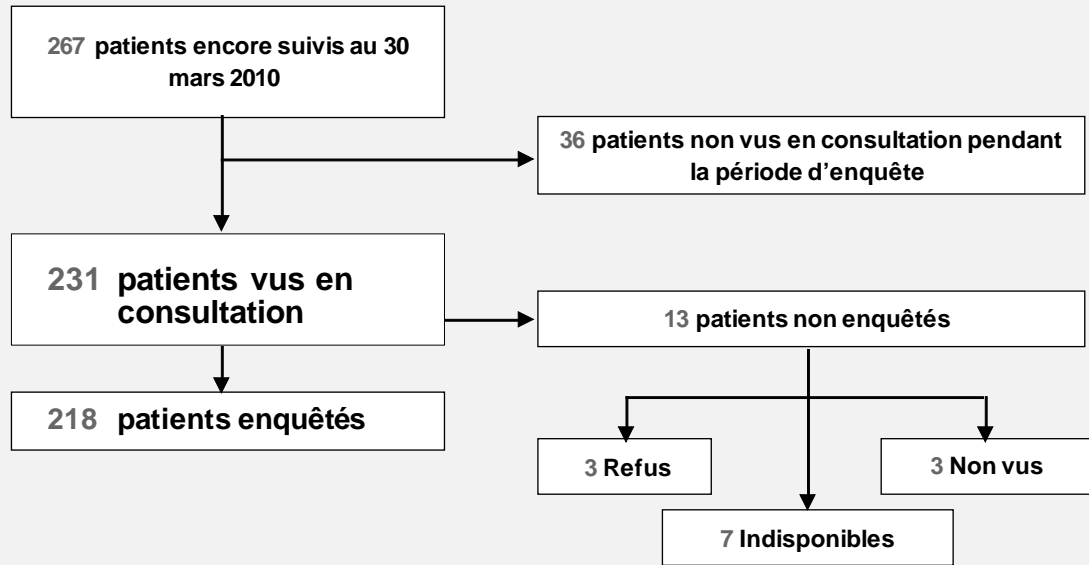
267 patients encore suivis au 30 mars 2010

36 patients non vus en consultation pendant la période d'enquête

231 patients vus en consultation

13 patients non enquêtés

218 patients enquêtés

3 Refus

3 Non vus

7 Indisponibles